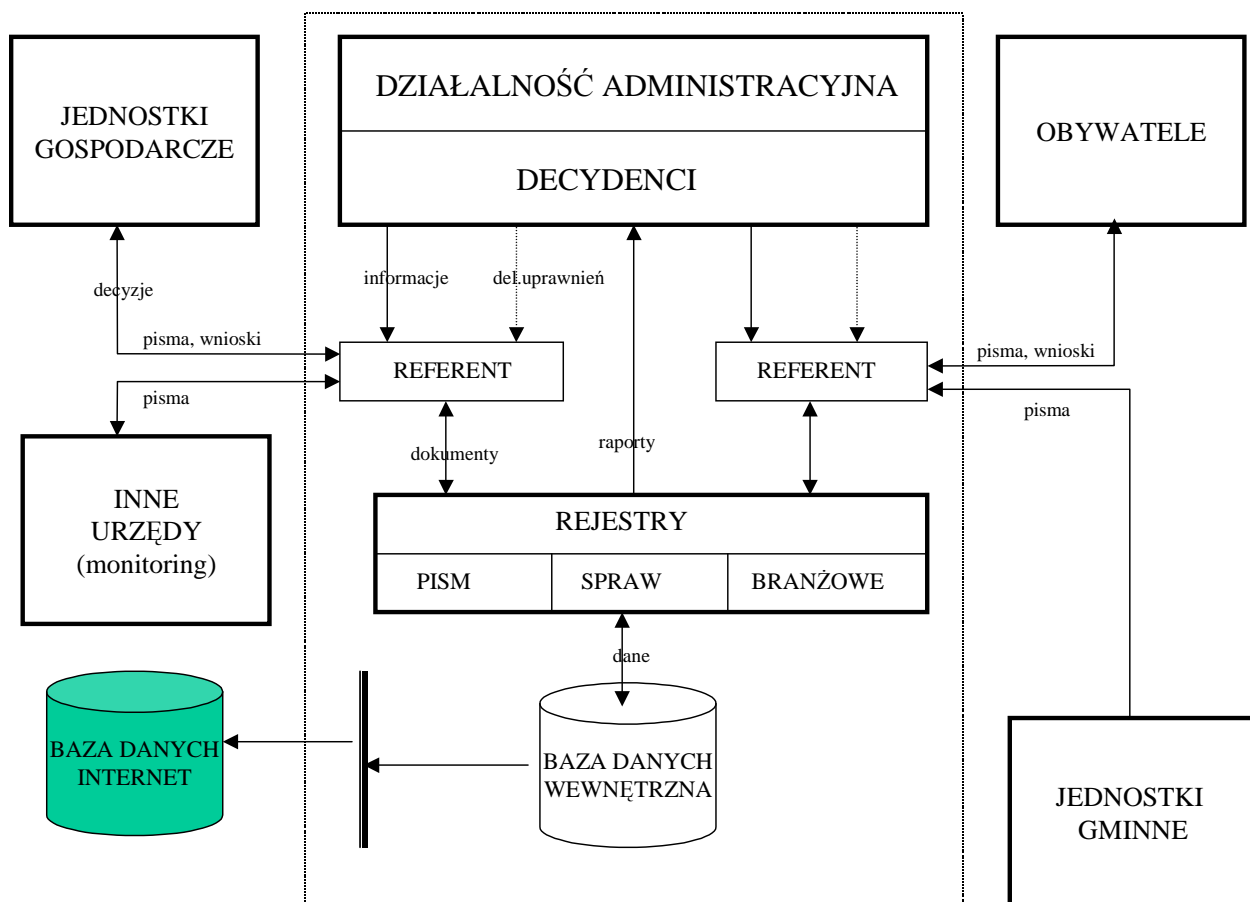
JEDNOSTKI GOSPODARCZE

DZIAŁALNOŚĆ ADMINISTRACYJNA

DECYDENCI

OBYWATELE

decyzje

informacje

del.uprawnień

pisma, wnioski

REFERENT

REFERENT

pisma, wnioski

pisma

pisma

raporty

dokumenty

INNE URZĘDY (monitoring)

REJESTRY

PISM

SPRAW

BRANŻOWE

dane

BAZA DANYCH INTERNET

BAZA DANYCH WEWNĘTRZNA

JEDNOSTKI GMINNE